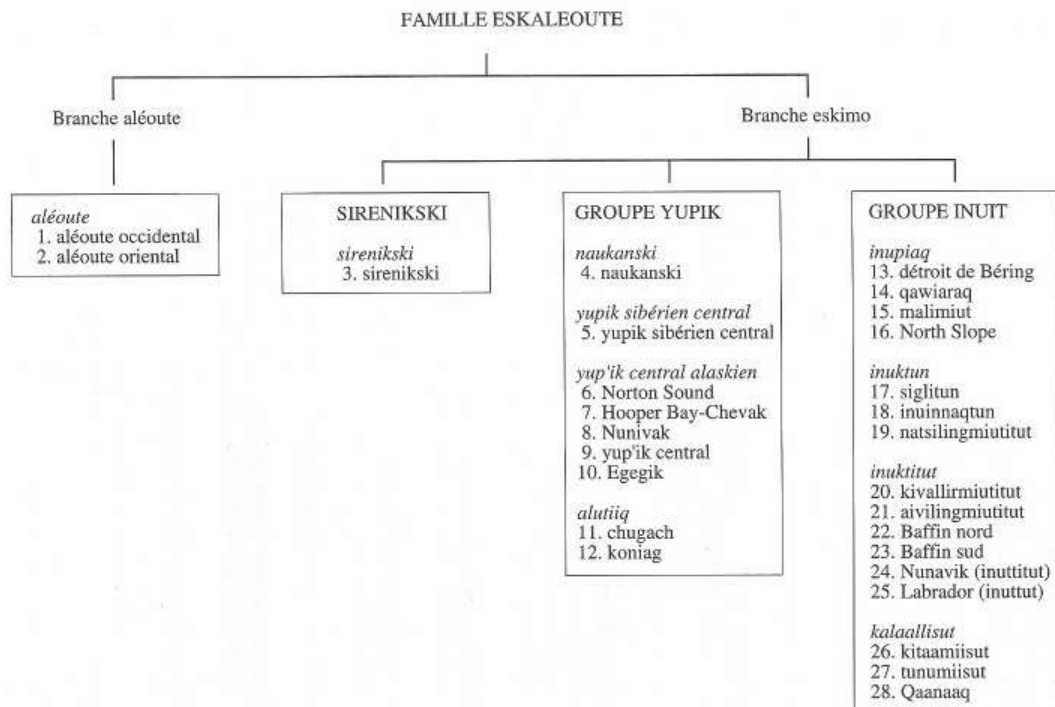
FAMILLE ESKALEOUTE

Branche aléoute

Branche eskimo

aléoute
1. aléoute occidental
2. aléoute oriental

SIRENIKSKI

sirenikski
3. sirenikski

GROUPE YUPIK

naukanski
4. naukanski

yupik sibérien central
5. yupik sibérien central

yup'ik central alaskien
6. Norton Sound
7. Hooper Bay-Chevak
8. Nunivak
9. yup'ik central
10. Egegik

alutiiq
11. chugach
12. koniag

GROUPE INUIT

inupiaq
13. détroit de Béring
14. qawiaraq
15. malimiut
16. North Slope

inuktun
17. siglitun
18. inuinnaqtun
19. natsilingmiutitut

inuktitut
20. kivallirmiutitut
21. aivilingmiutitut
22. Baffin nord
23. Baffin sud
24. Nunavik (inuttitut)
25. Labrador (inuttut)

kalaallisut
26. kitaamiisut
27. tunumiisut
28. Qaanaaq